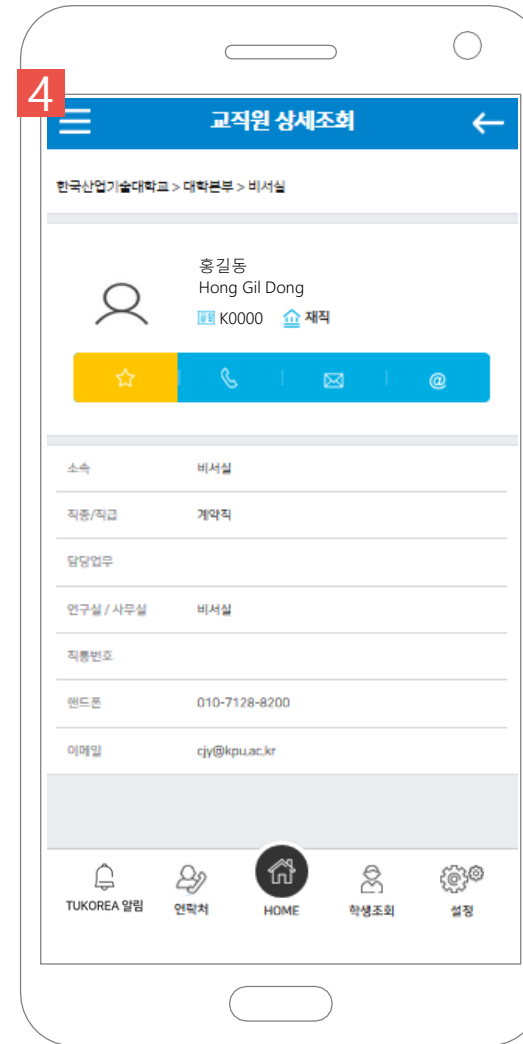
4

교직원 상세조회

한국산업기술대학교 > 대학본부 > 비서실

홍길동
Hong Gil Dong
K0000 재직

@

| 소속 | 비서실 |
|---|---|
| 직종/직급 | 계약직 |
| 담당업무 | |
| 연구실 / 사무실 | 비서실 |
| 직통번호 | |
| 핸드폰 | 010-7128-8200 |
| 이메일 | cjy@kpu.ac.kr |

TUKOREA 알림 연락처 HOME 학생조회 설정